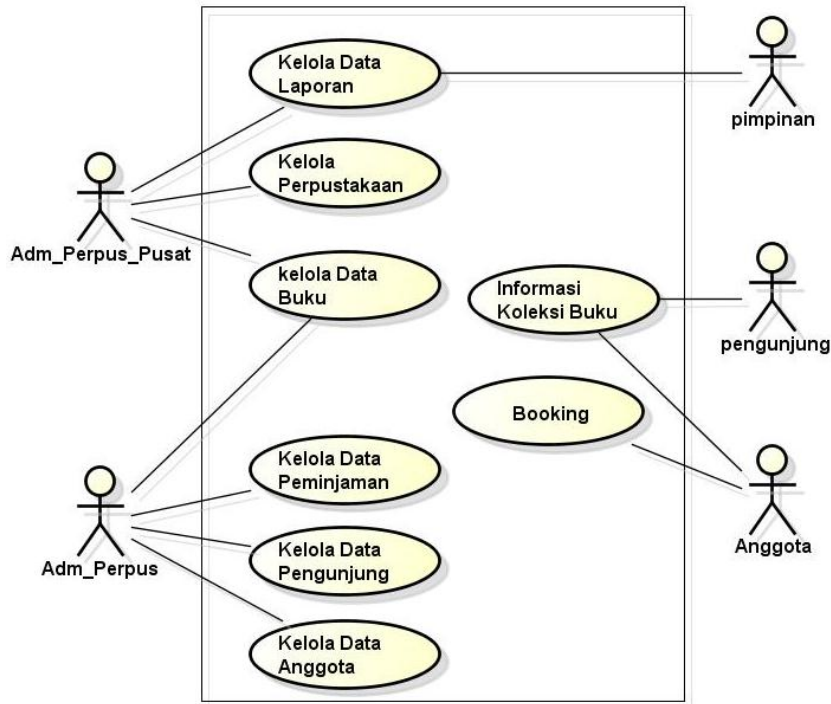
Kelola Data Laporan

pimpinan

Kelola Perpustakaan

Adm_Perpus_Pusat

kelola Data Buku

Informasi Koleksi Buku

pengunjung

Booking

Kelola Data Peminjaman

Anggota

Adm_Perpus

Kelola Data Pengunjung

Kelola Data Anggota